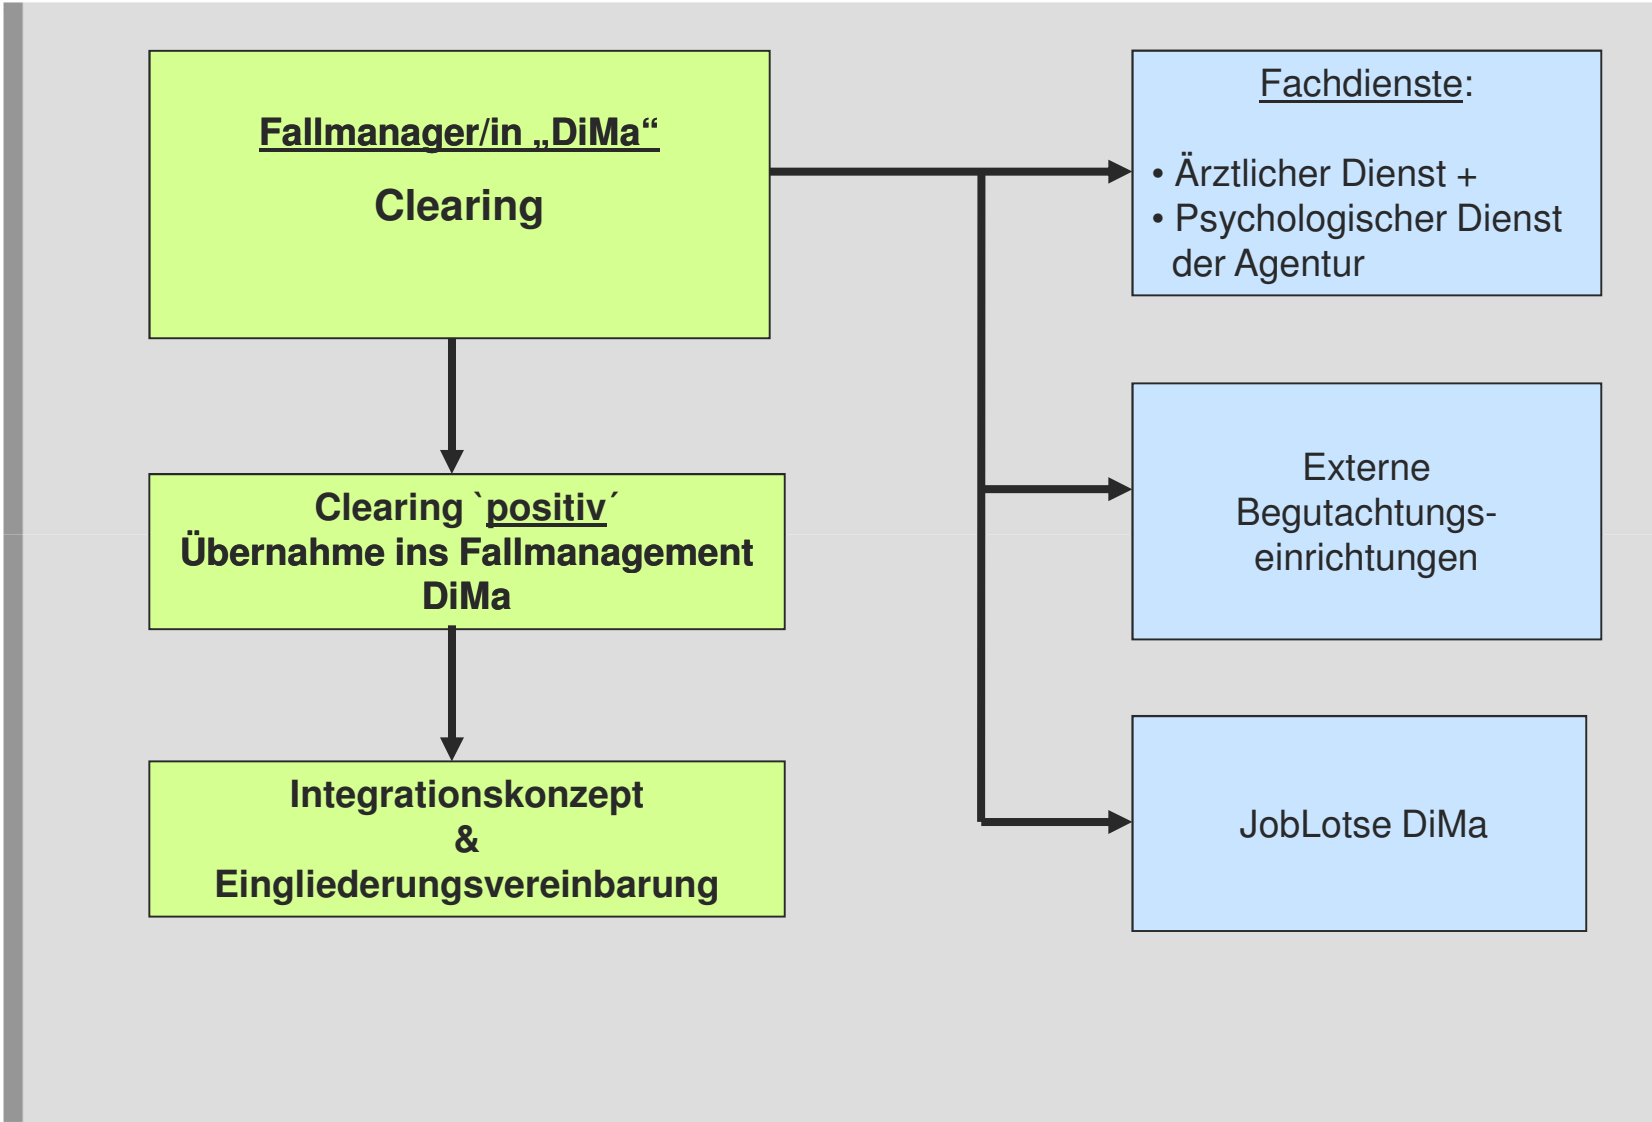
Fallmanager/in „DiMa“

Clearing

Clearing `positiv´
Übernahme ins Fallmanagement DiMa

Integrationskonzept
&
Eingliederungsvereinbarung

Fachdienste:

• Ärztlicher Dienst +
• Psychologischer Dienst der Agentur

Externe Begutachtungseinrichtungen

JobLotse DiMa